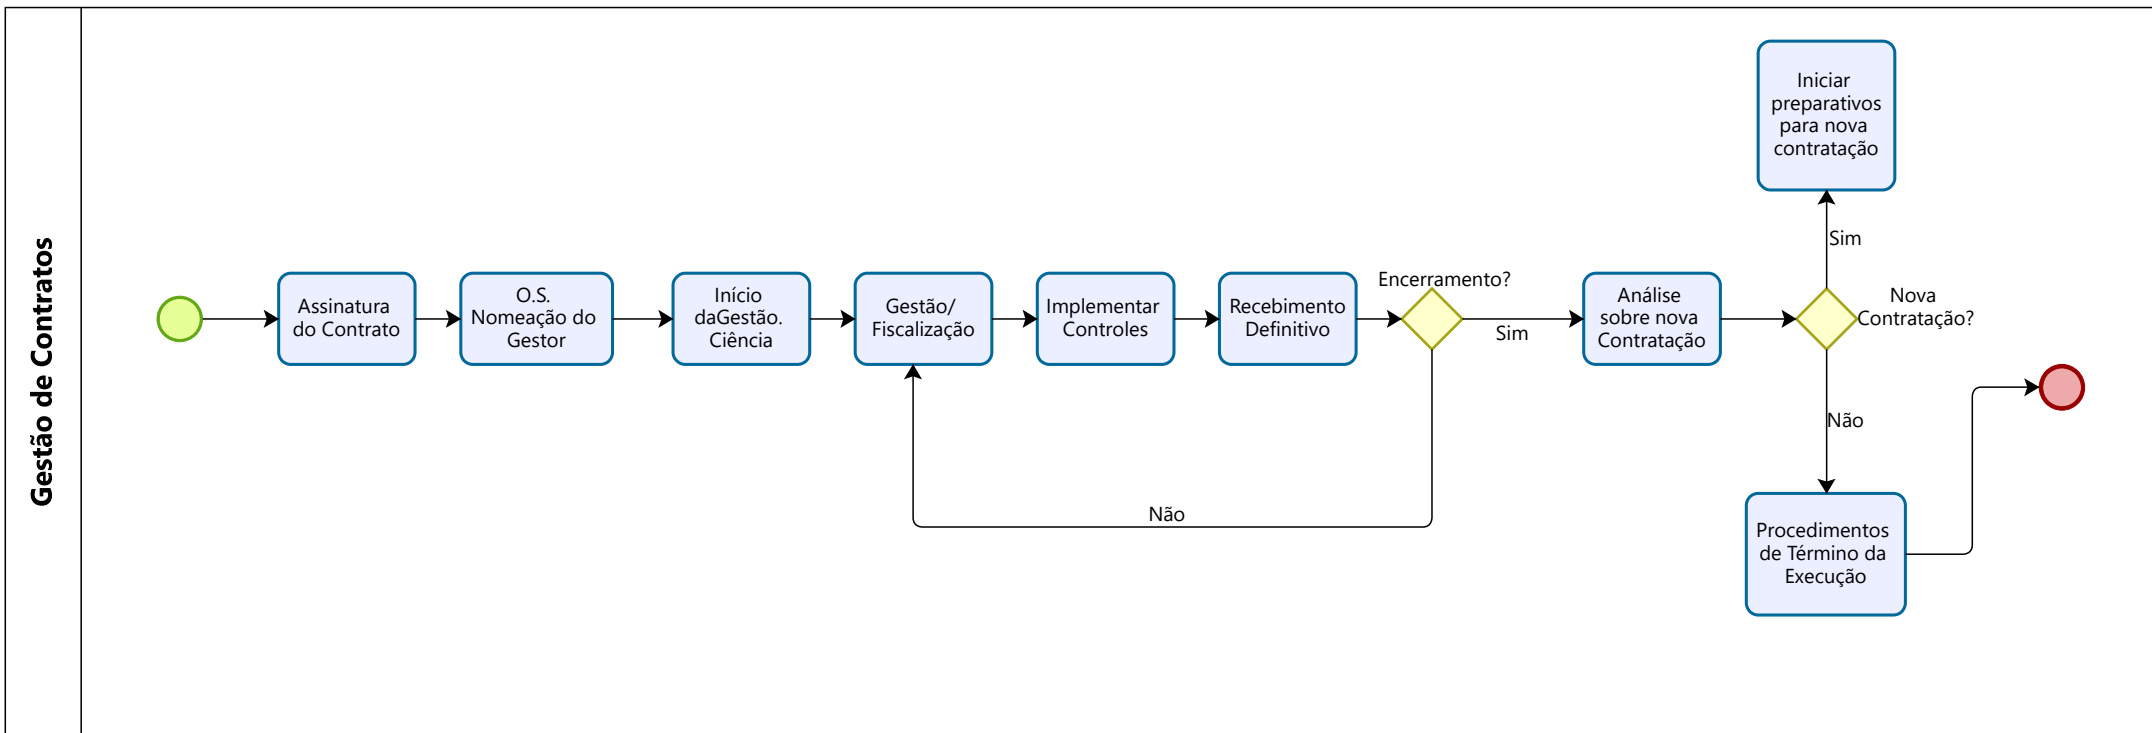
Gestão de Contratos

Assinatura do Contrato

O.S. Nomeação do Gestor

Início daGestão. Ciência

Gestão/ Fiscalização

Implementar Controles

Recebimento Definitivo

Encerramento?

Sim

Não

Análise sobre nova Contratação

Nova Contratação?

Sim

Iniciar preparativos para nova contratação

Não

Procedimentos de Término da Execução